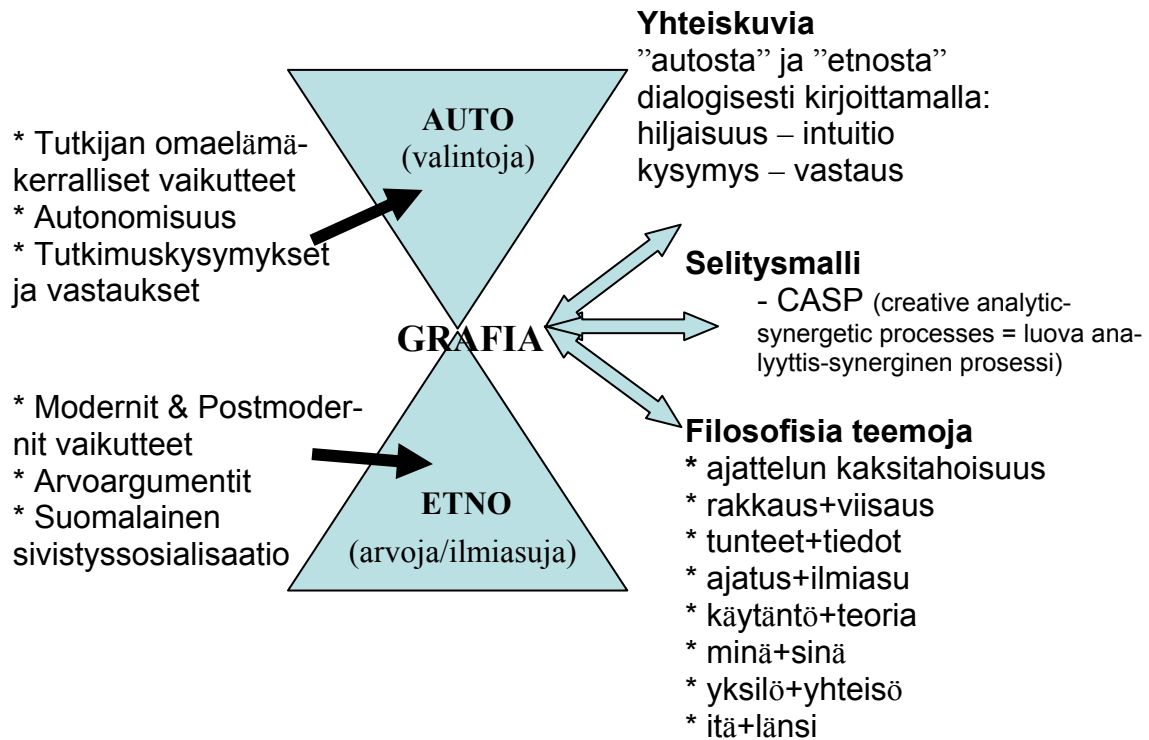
* Tutkijan omaelämäkerralliset vaikutteet
* Autonomisuus
* Tutkimuskysymykset ja vastaukset

AUTO
(valintoja)

GRAFIA

ETNO
(arvoja/ilmiasuja)

* Modernit & Postmodernit vaikutteet
* Arvoargumentit
* Suomalainen sivistyssosialisaatio

Yhteiskuvia
"autosta" ja "etnosta" dialogisesti kirjoittamalla:
hiljaisuus – intuitio
kysymys – vastaus

Selitysmalli
- CASP (creative analytic-synergetic processes = luova analyyttis-synerginen prosessi)

Filosofisia teemoja
* ajattelun kaksitahoisuus
* rakkaus+viisaus
* tunteet+tiedot
* ajatus+ilmiasu
* käytäntö+teoria
* minä+sinä
* yksilö+yhteisö
* itä+länsi